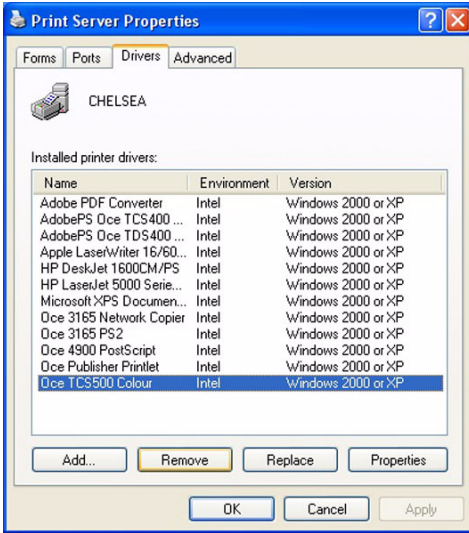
Print Server Properties

?

X

Forms | Ports | Drivers | Advanced

CHELSEA

Installed printer drivers:

| Name | Environment | Version |
|---|---|---|
| Adobe PDF Converter | Intel | Windows 2000 or XP |
| AdobePS Oce TCS400 ... | Intel | Windows 2000 or XP |
| AdobePS Oce TDS400 ... | Intel | Windows 2000 or XP |
| Apple LaserWriter 16/60... | Intel | Windows 2000 or XP |
| HP DeskJet 1600CM/PS | Intel | Windows 2000 or XP |
| HP LaserJet 5000 Serie... | Intel | Windows 2000 or XP |
| Microsoft XPS Documen... | Intel | Windows 2000 or XP |
| Oce 3165 Network Copier | Intel | Windows 2000 or XP |
| Oce 3165 PS2 | Intel | Windows 2000 or XP |
| Oce 4900 PostScript | Intel | Windows 2000 or XP |
| Oce Publisher Printlet | Intel | Windows 2000 or XP |
| Oce TCS500 Colour | Intel | Windows 2000 or XP |

Add... | Remove | Replace | Properties

OK | Cancel | Apply